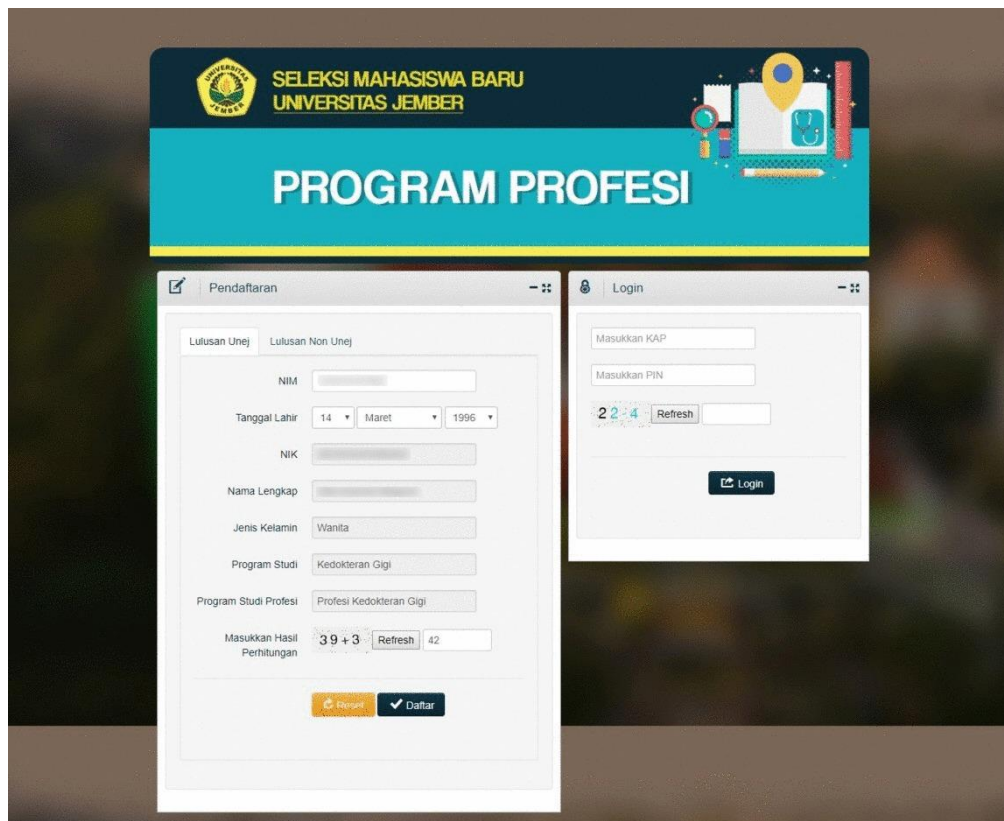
UNIVERSITAS JEMBER

SELEKSI MAHASISWA BARU
UNIVERSITAS JEMBER

PROGRAM PROFESI

Pendaftaran

Lulusan Unej | Lulusan Non Unej

NIM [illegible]

Tanggal Lahir 14 Maret 1996

NIK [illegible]

Nama Lengkap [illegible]

Jenis Kelamin Wanita

Program Studi Kedokteran Gigi

Program Studi Profesi Profesi Kedokteran Gigi

Masukkan Hasil Perhitungan 39 + 3 Refresh 42

Reset Daftar

Login

Masukkan KAP

Masukkan PIN

2 2 4 Refresh

Login